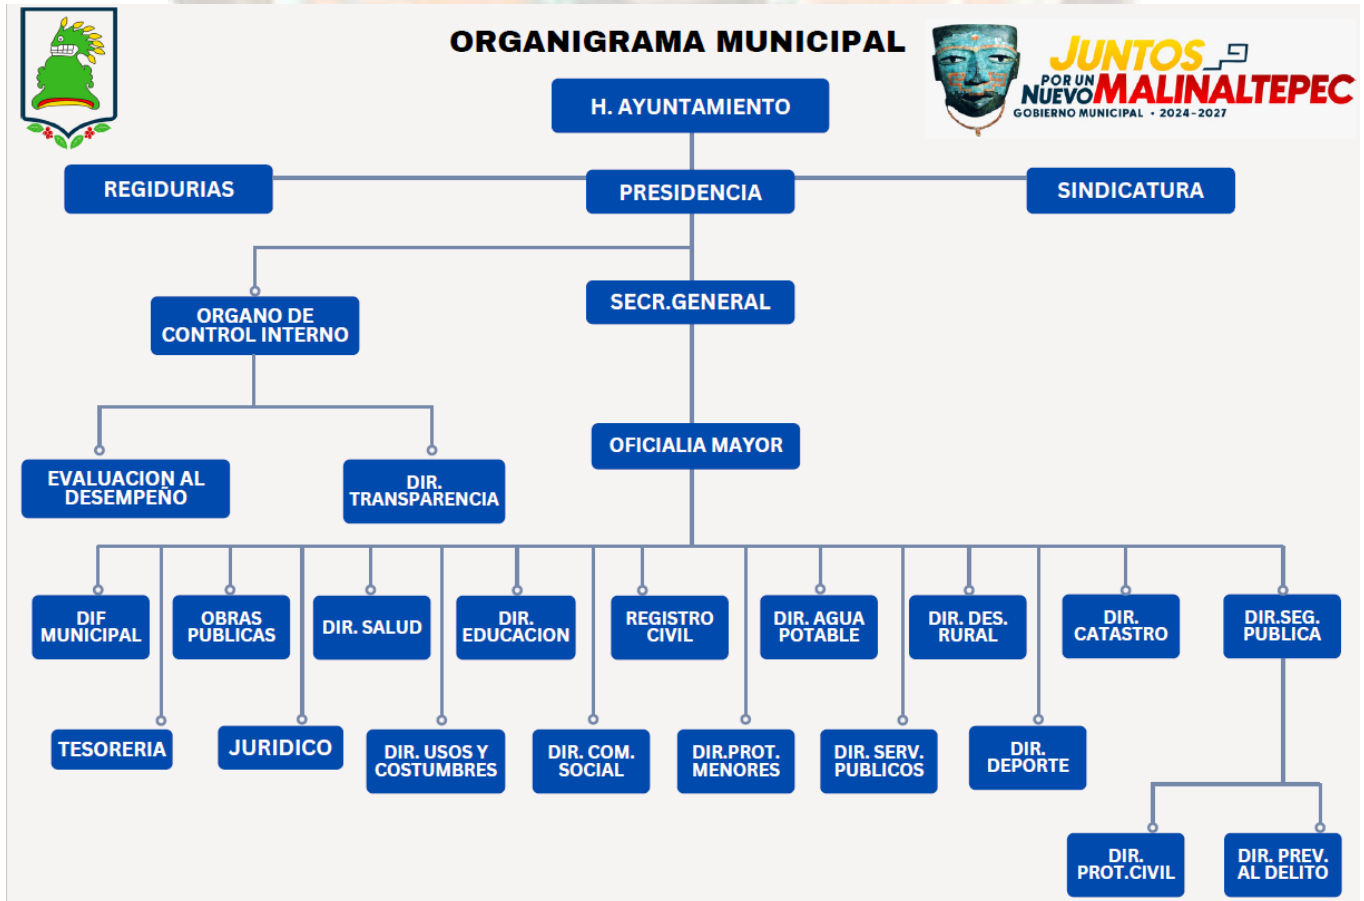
ORGANIGRAMA MUNICIPAL

JUNTOS POR UN NUEVO MALINALTEPEC
GOBIERNO MUNICIPAL • 2024-2027

H. AYUNTAMIENTO

REGIDURIAS

PRESIDENCIA

SINDICATURA

ORGANO DE CONTROL INTERNO

SECR.GENERAL

OFICIALIA MAYOR

EVALUACION AL DESEMPEÑO

DIR. TRANSPARENCIA

DIF MUNICIPAL

OBRAS PUBLICAS

DIR. SALUD

DIR. EDUCACION

REGISTRO CIVIL

DIR. AGUA POTABLE

DIR. DES. RURAL

DIR. CATASTRO

DIR.SEG. PUBLICA

TESORERIA

JURIDICO

DIR. USOS Y COSTUMBRES

DIR. COM. SOCIAL

DIR.PROT. MENORES

DIR. SERV. PUBLICOS

DIR. DEPORTE

DIR. PROT.CIVIL

DIR. PREV. AL DELITO